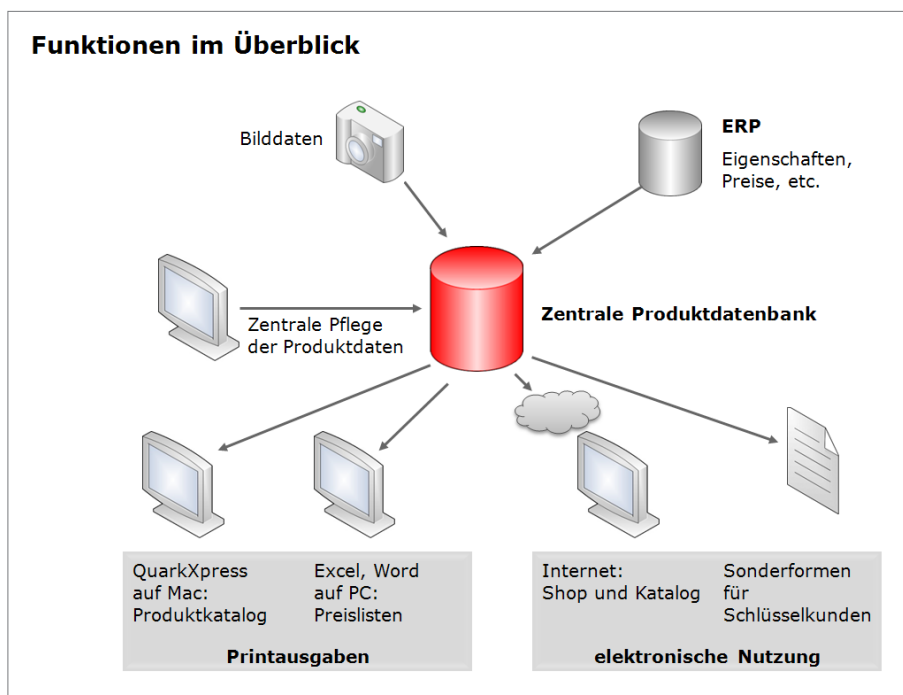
Funktionen im Überblick

Bilddaten

ERP
Eigenschaften, Preise, etc.

Zentrale Pflege der Produktdaten

Zentrale Produktdatenbank

QuarkXpress auf Mac: Produktkatalog

Excel, Word auf PC: Preislisten

Printausgaben

Internet: Shop und Katalog

Sonderformen für Schlüsselkunden

elektronische Nutzung